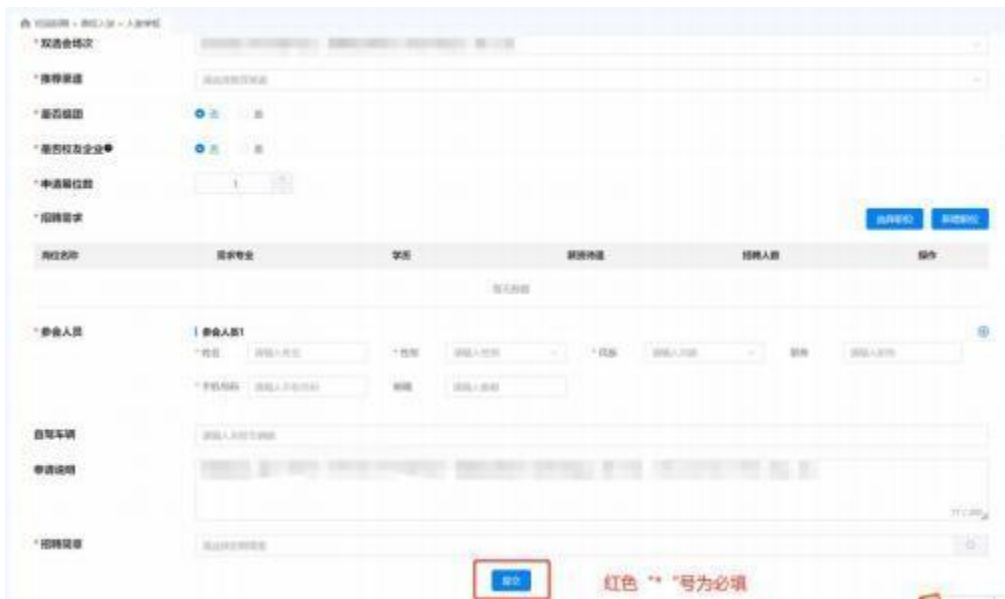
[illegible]

*双选会场次

*推荐渠道

*是否组团

*是否校友企业

*申请展位数 1

*招聘需求

岗位名称 需求专业 学历 薪资待遇 招聘人数 操作

暂无数据

*参会人员

参会人员1

*姓名 *性别 *民族 职务

*手机号码 邮箱

自驾车辆

申请说明

*招聘简章

提交

红色“*”号为必填